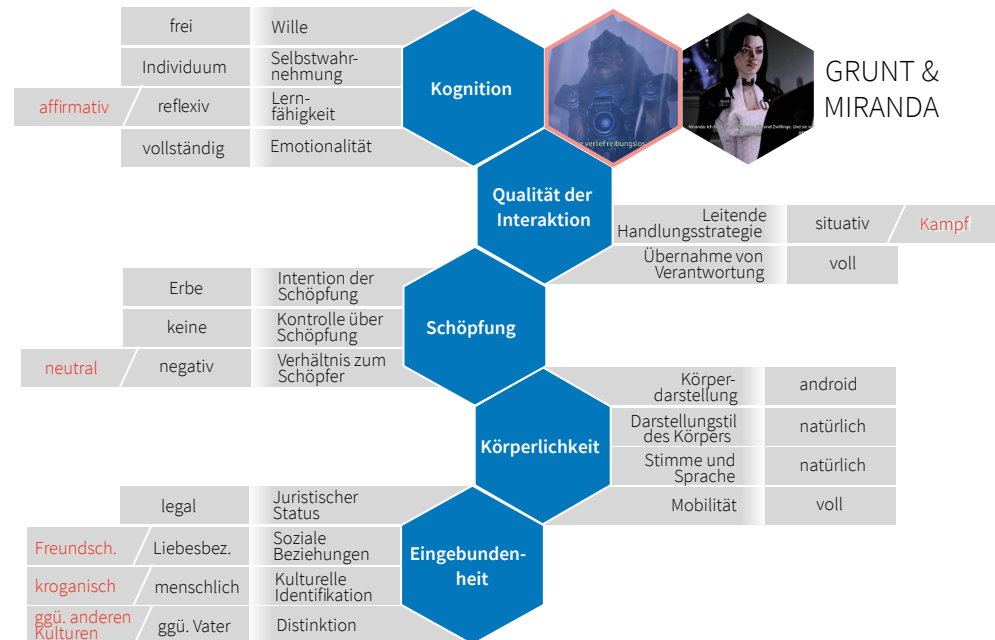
frei | Wille
Individuum | Selbstwahrnehmung
affirmativ | reflexiv | Lernfähigkeit
vollständig | Emotionalität

Kognition

GRUNT & MIRANDA

Qualität der Interaktion

Leitende Handlungsstrategie | situativ | Kampf
Übernahme von Verantwortung | voll

Erbe | Intention der Schöpfung
keine | Kontrolle über Schöpfung
neutral | negativ | Verhältnis zum Schöpfer

Schöpfung

Körperdarstellung | android
Darstellungstil des Körpers | natürlich
Stimme und Sprache | natürlich
Mobilität | voll

Körperlichkeit

legal | Juristischer Status
Freundsch. | Liebesbez. | Soziale Beziehungen
kroganisch | menschlich | Kulturelle Identifikation
ggü. anderen Kulturen | ggü. Vater | Distinktion

Eingebundenheit